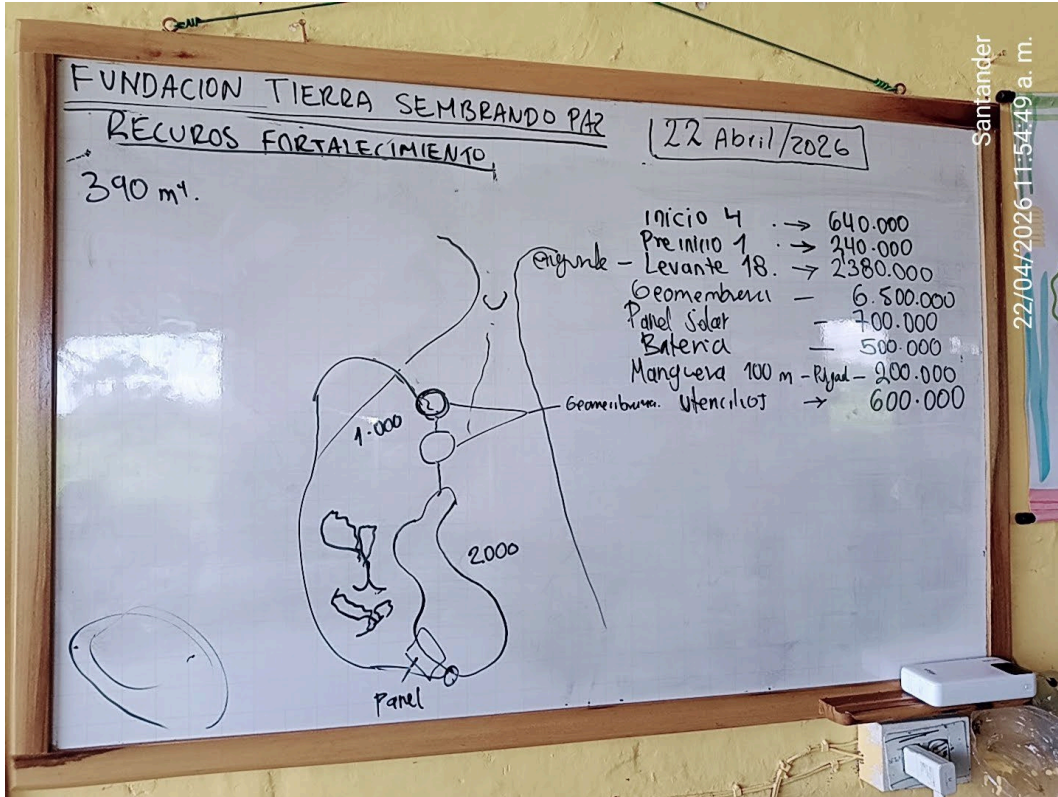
FUNDACION TIERRA SEMBRANDO PAZ
RECUROS FORTALECIMIENTO

22 Abril/2026

390 m².

Inicio 4 → 640.000
Pre inicio 1 → 240.000
Levante 18. → 2380.000
Geomembrana — 6.500.000
Panel Solar — 700.000
Bateria — 500.000
Manguera 100 m - Rifad - 200.000
Utencilios → 600.000

Geomembrana.

1.000

2000

Panel

Santander
22/04/2026 11:54:49 a. m.